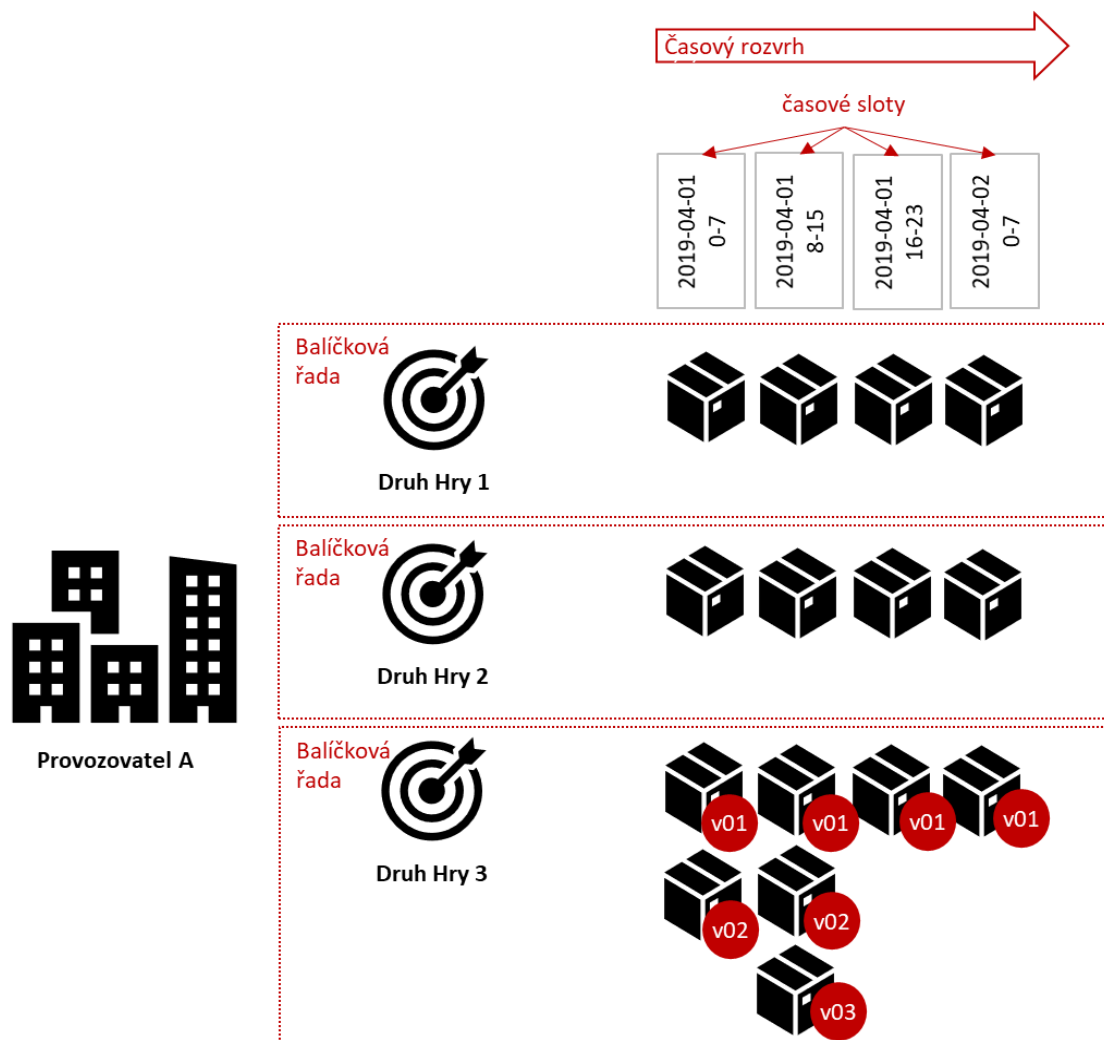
Časový rozvrh

časové sloty

2019-04-01
0-7

2019-04-01
8-15

2019-04-01
16-23

2019-04-02
0-7

Balíčková řada

Druh Hry 1

Balíčková řada

Druh Hry 2

Provozovatel A

Balíčková řada

Druh Hry 3

v01 v01 v01 v01

v02 v02

v03